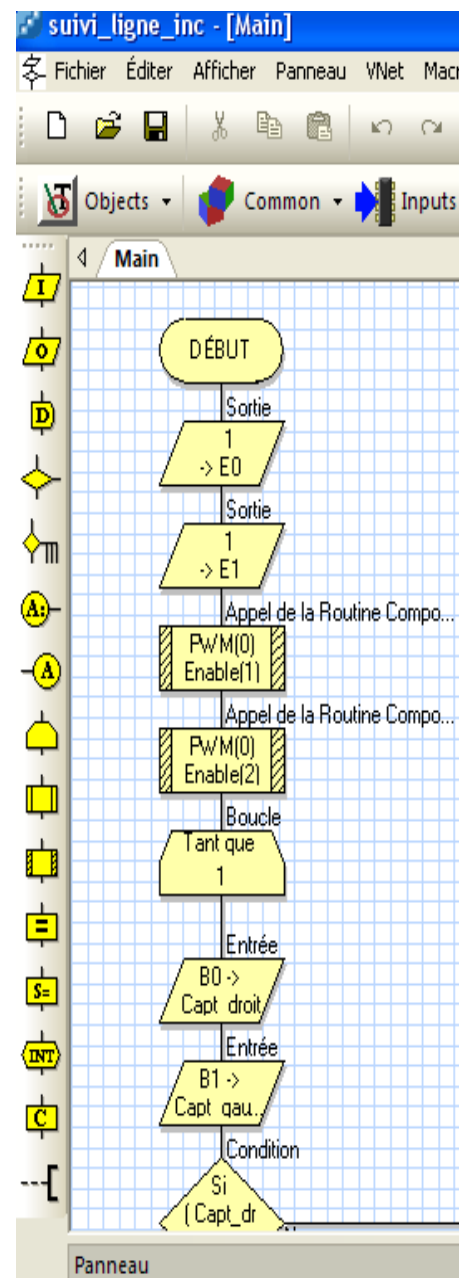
suivi_ligne_inc - [Main]

Fichier Éditer Afficher Panneau VNet Macr

Objects Common Inputs

Main

I
O
D
A:
A
=
S=
INT
C

DÉBUT

Sortie
1
-> E0

Sortie
1
-> E1

Appel de la Routine Compo...
PWM(0)
Enable(1)

Appel de la Routine Compo...
PWM(0)
Enable(2)

Boucle
Tant que
1

Entrée
B0 ->
Capt droit

Entrée
B1 ->
Capt gau..

Condition
Si
( Capt_dr

Panneau